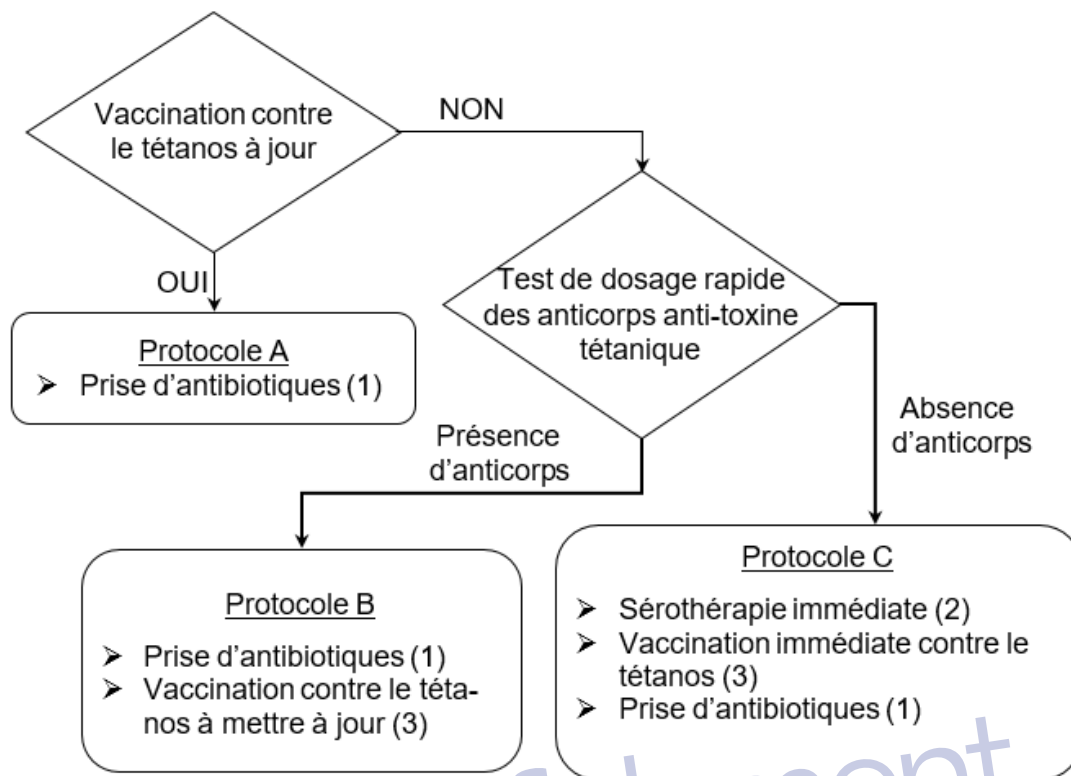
Vaccination contre le tétanos à jour

NON

OUI

Protocole A
➢ Prise d'antibiotiques (1)

Test de dosage rapide des anticorps anti-toxine tétanique

Présence d'anticorps

Absence d'anticorps

Protocole B
➢ Prise d'antibiotiques (1)
➢ Vaccination contre le tétanos à mettre à jour (3)

Protocole C
➢ Sérothérapie immédiate (2)
➢ Vaccination immédiate contre le tétanos (3)
➢ Prise d'antibiotiques (1)